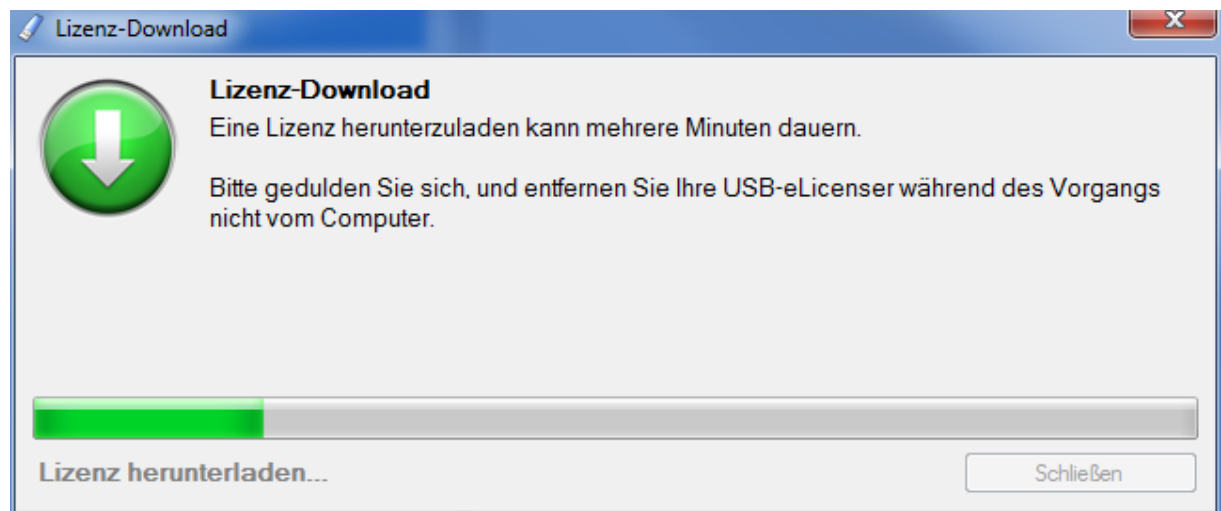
Lizenz-Download

Lizenz-Download

Eine Lizenz herunterzuladen kann mehrere Minuten dauern.

Bitte gedulden Sie sich, und entfernen Sie Ihre USB-eLicenser während des Vorgangs nicht vom Computer.

Lizenz herunterladen...

Schließen